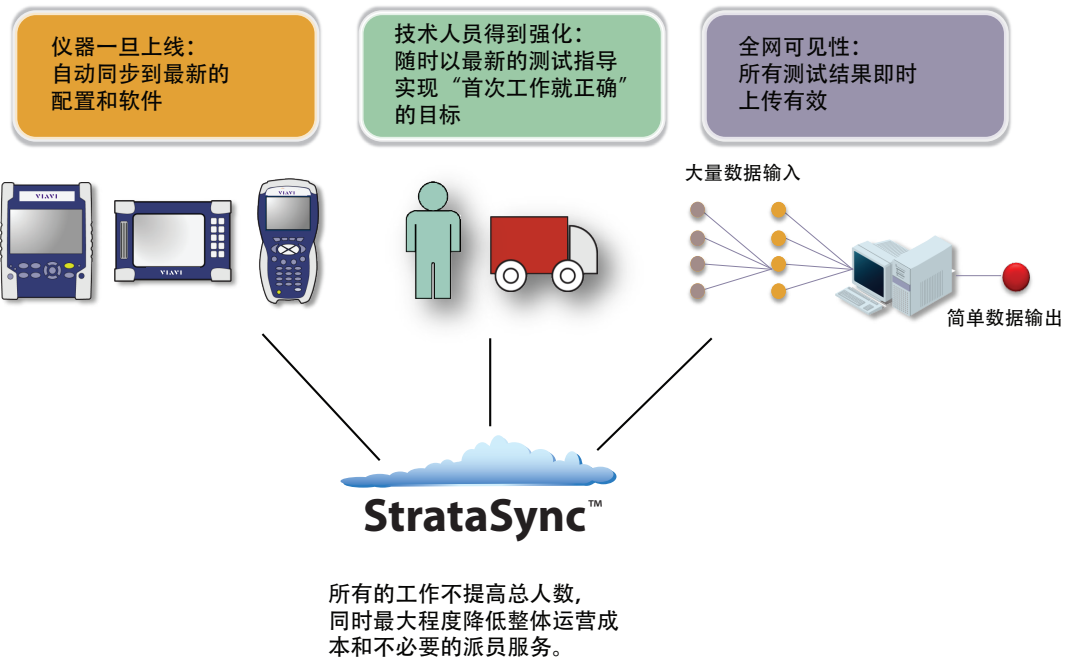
仪器一旦上线：
自动同步到最新的
配置和软件

技术人员得到强化：
随时以最新的测试指导
实现“首次工作就正确”
的目标

全网可见性：
所有测试结果即时
上传有效

VIAVI

VIAVI

VIAVI

大量数据输入

简单数据输出

StrataSync™

所有的工作不提高总人数，
同时最大程度降低整体运营成
本和不必要的派员服务。